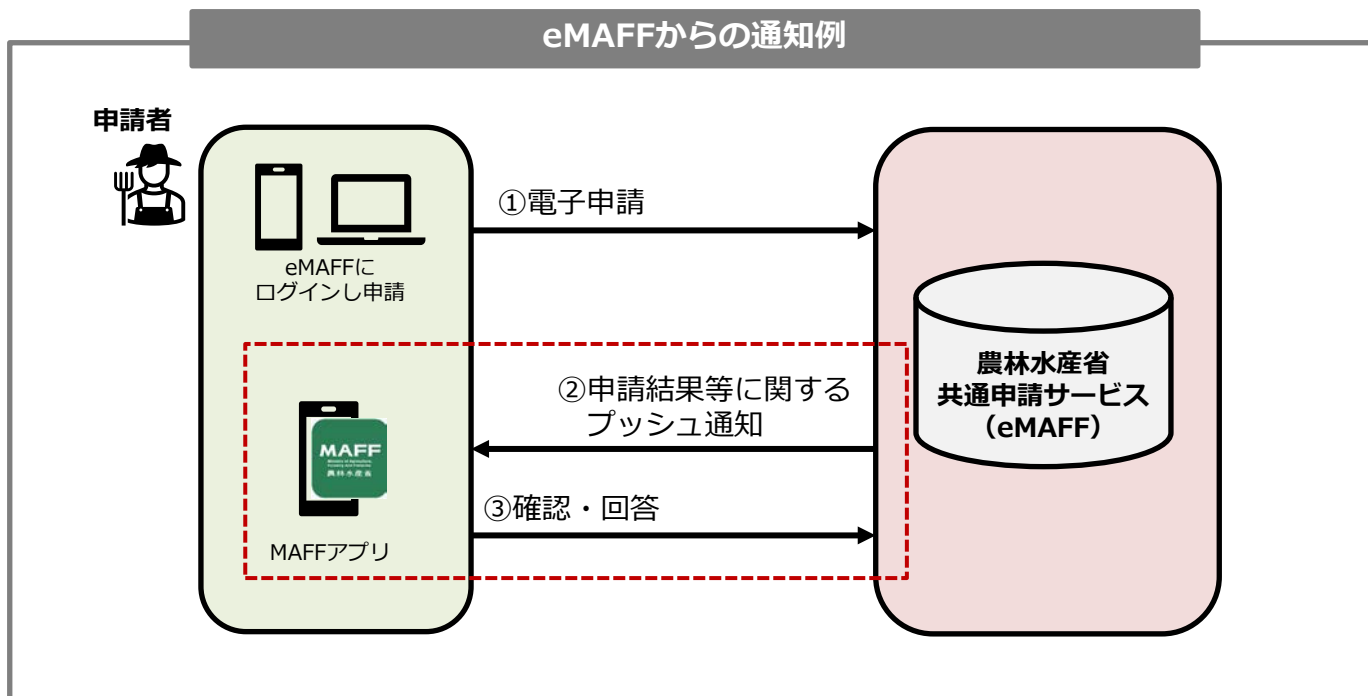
eMAFFからの通知例

申請者

eMAFFに
ログインし申請

①電子申請

農林水産省
共通申請サービス
（eMAFF）

②申請結果等に関する
プッシュ通知

MAFF
Ministry of Agriculture, Forestry and Fisheries
農林水産省

③確認・回答

MAFFアプリ